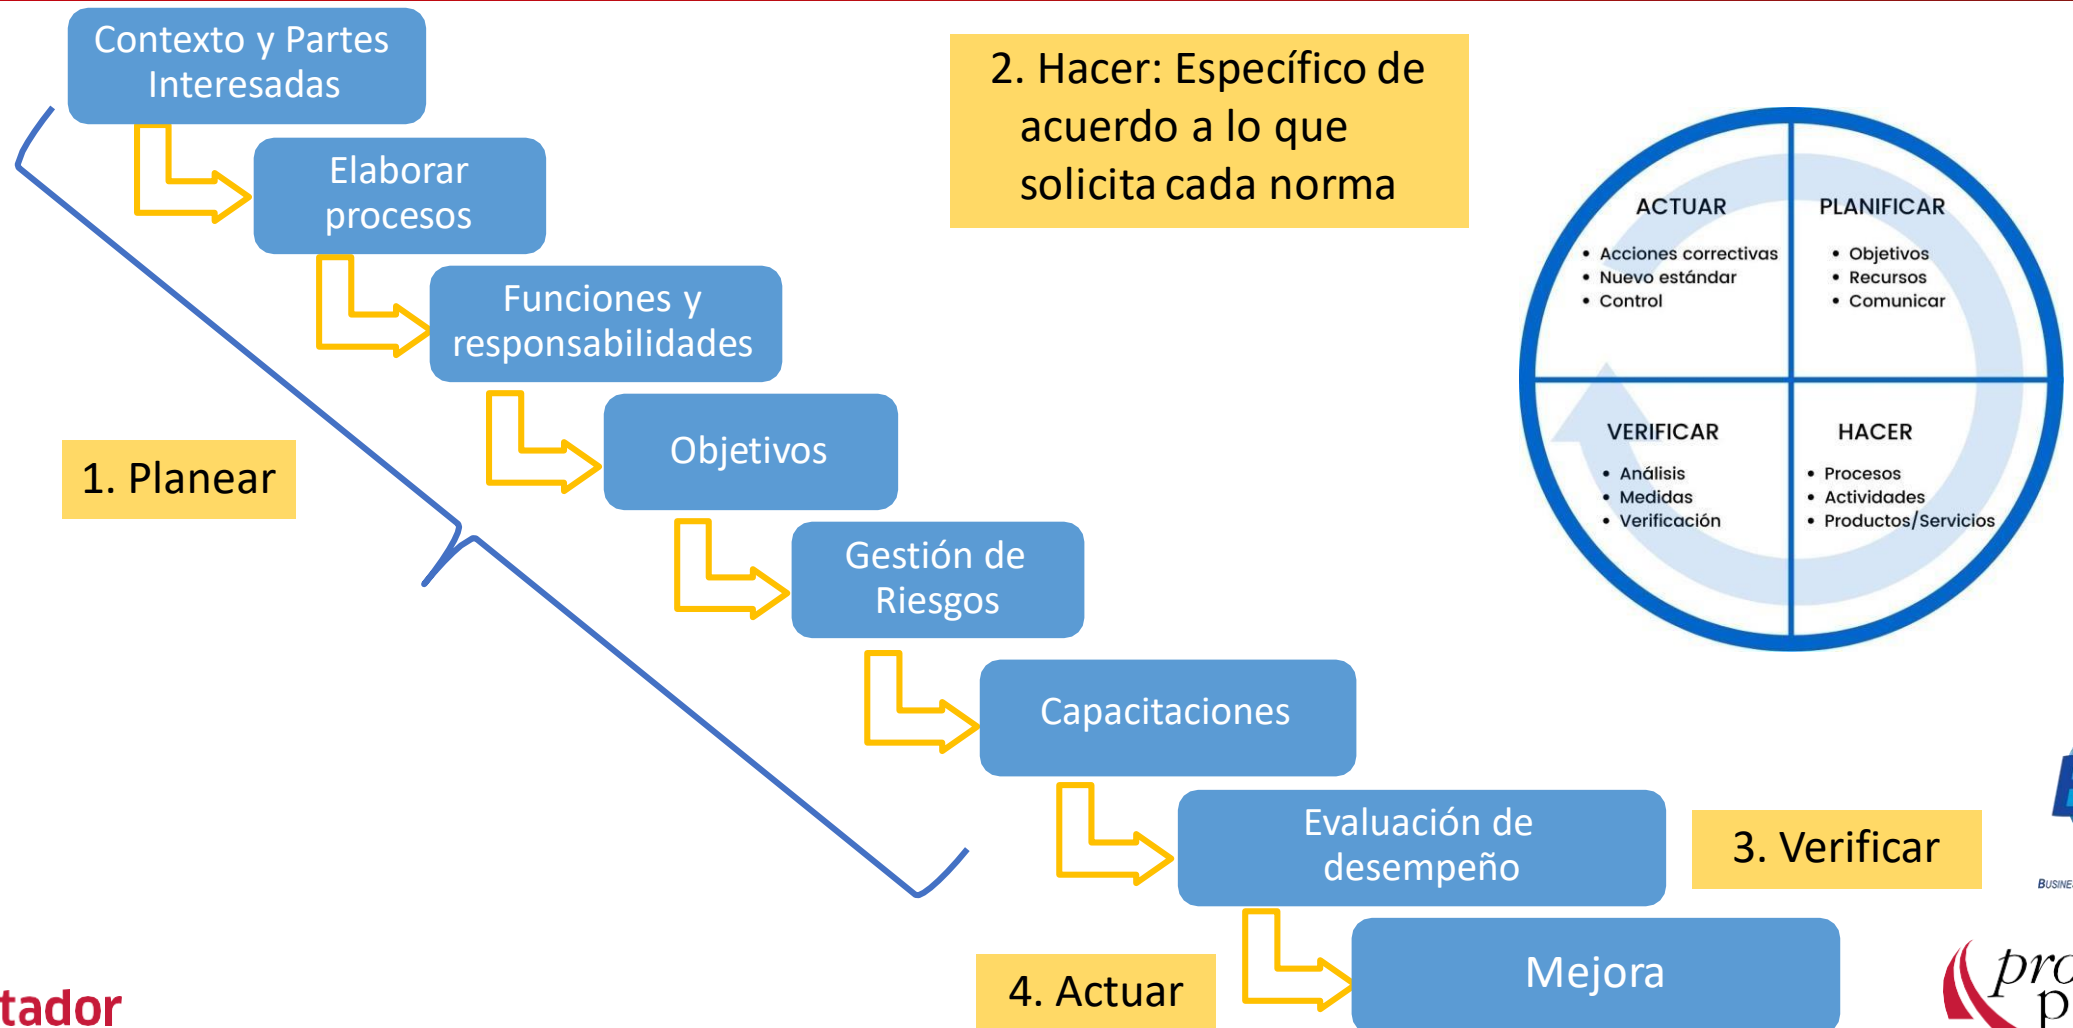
Contexto y Partes Interesadas

Elaborar procesos

Funciones y responsabilidades

Objetivos

Gestión de Riesgos

Capacitaciones

Evaluación de desempeño

Mejora

1. Planear

2. Hacer: Específico de acuerdo a lo que solicita cada norma

3. Verificar

4. Actuar

ACTUAR
• Acciones correctivas
• Nuevo estándar
• Control

PLANIFICAR
• Objetivos
• Recursos
• Comunicar

VERIFICAR
• Análisis
• Medidas
• Verificación

HACER
• Procesos
• Actividades
• Productos/Servicios

BUSINE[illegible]

pro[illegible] p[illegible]

tador